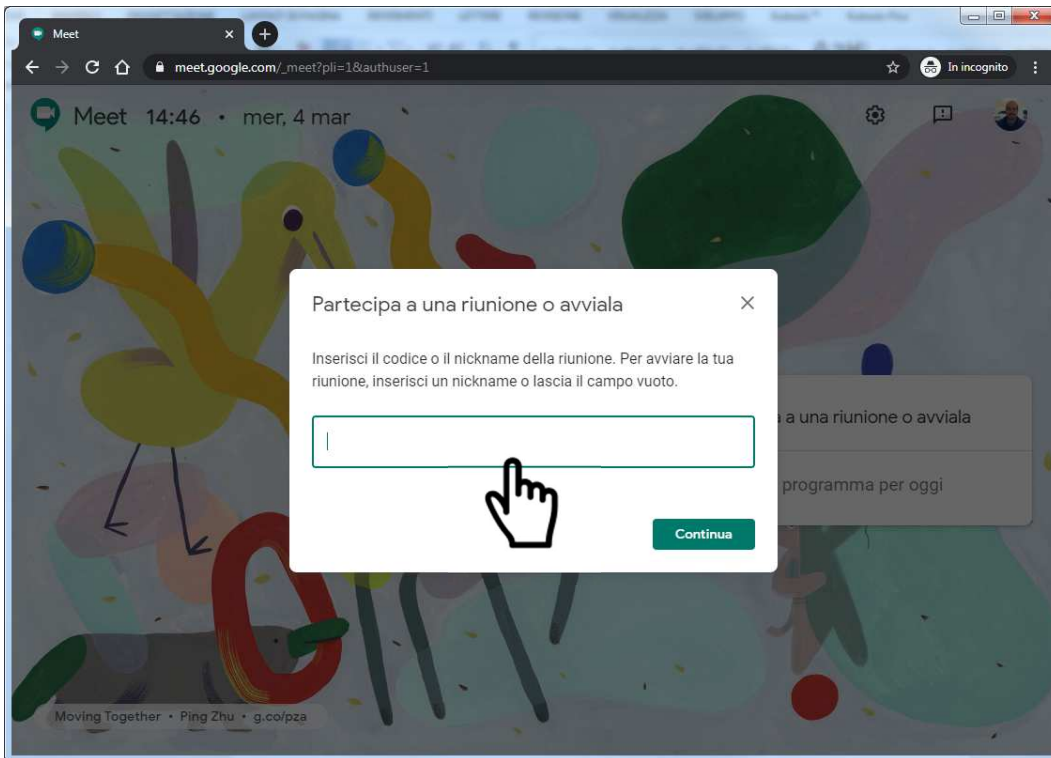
Meet

meet.google.com/_meet?pli=1&authuser=1

In incognito

Meet 14:46 • mer, 4 mar

Partecipa a una riunione o avviala

Inserisci il codice o il nickname della riunione. Per avviare la tua riunione, inserisci un nickname o lascia il campo vuoto.

Continua

a una riunione o avviala

programma per oggi

Moving Together • Ping Zhu • g.co/pza